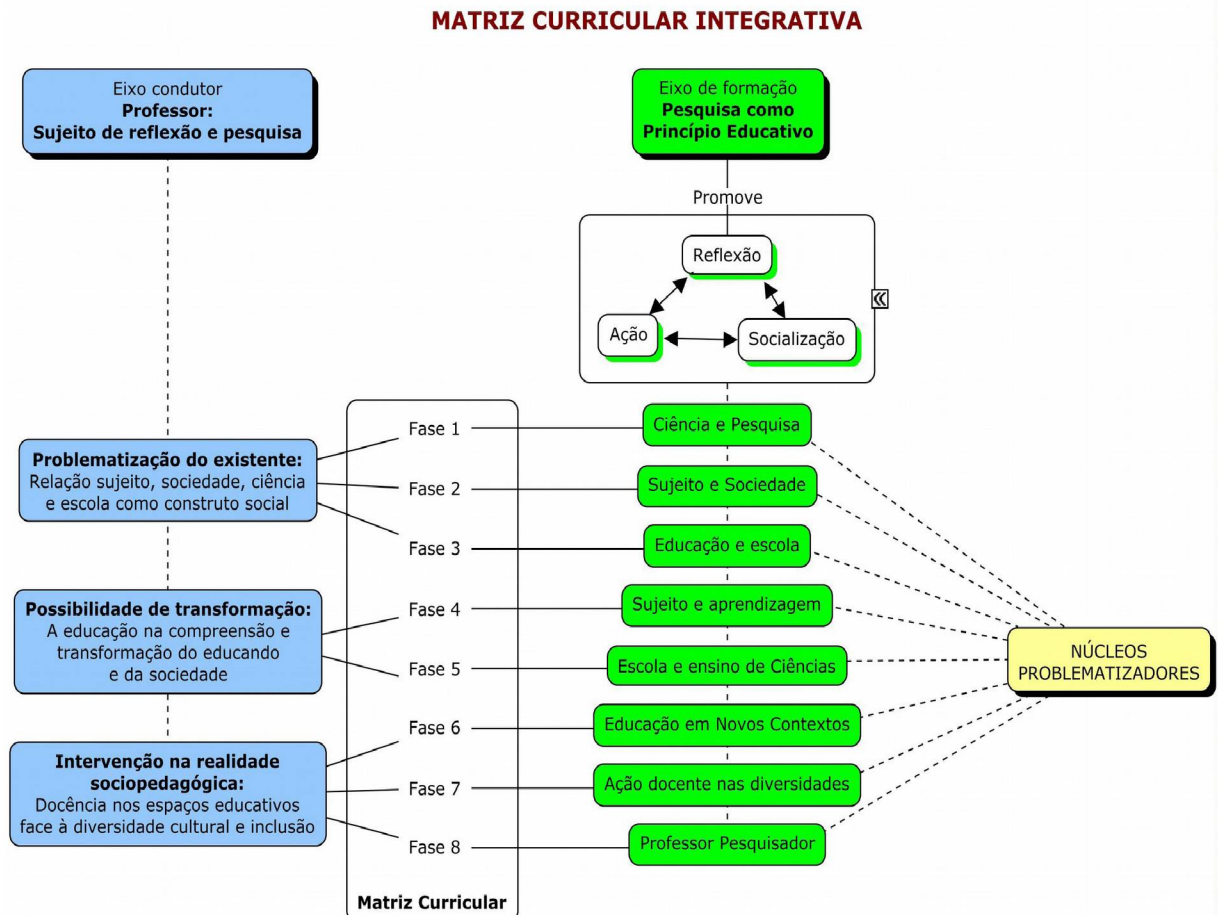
MATRIZ CURRICULAR INTEGRATIVA

Eixo condutor
**Professor: Sujeito de reflexão e pesquisa**

Eixo de formação
**Pesquisa como Princípio Educativo**

Promove

Reflexão

Ação

Socialização

**Problematização do existente:**
Relação sujeito, sociedade, ciência e escola como construto social

**Possibilidade de transformação:**
A educação na compreensão e transformação do educando e da sociedade

**Intervenção na realidade sociopedagógica:**
Docência nos espaços educativos face à diversidade cultural e inclusão

Fase 1
Fase 2
Fase 3
Fase 4
Fase 5
Fase 6
Fase 7
Fase 8

**Matriz Curricular**

Ciência e Pesquisa
Sujeito e Sociedade
Educação e escola
Sujeito e aprendizagem
Escola e ensino de Ciências
Educação em Novos Contextos
Ação docente nas diversidades
Professor Pesquisador

NÚCLEOS PROBLEMATIZADORES